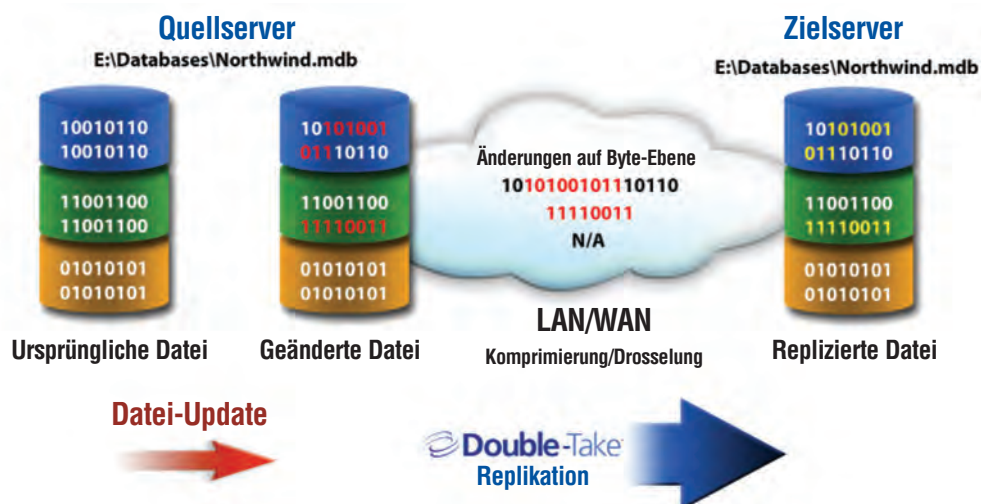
Quellserver
E:\Databases\Northwind.mdb

Zielserver
E:\Databases\Northwind.mdb

10010110
10010110
11001100
11001100
01010101
01010101

10101001
01110110
11001100
11110011
01010101
01010101

Änderungen auf Byte-Ebene
1010100101110110
11110011
N/A

10101001
01110110
11001100
11110011
01010101
01010101

LAN/WAN
Komprimierung/Drosselung

Ursprüngliche Datei

Geänderte Datei

Replizierte Datei

Datei-Update

Double-Take
Replikation